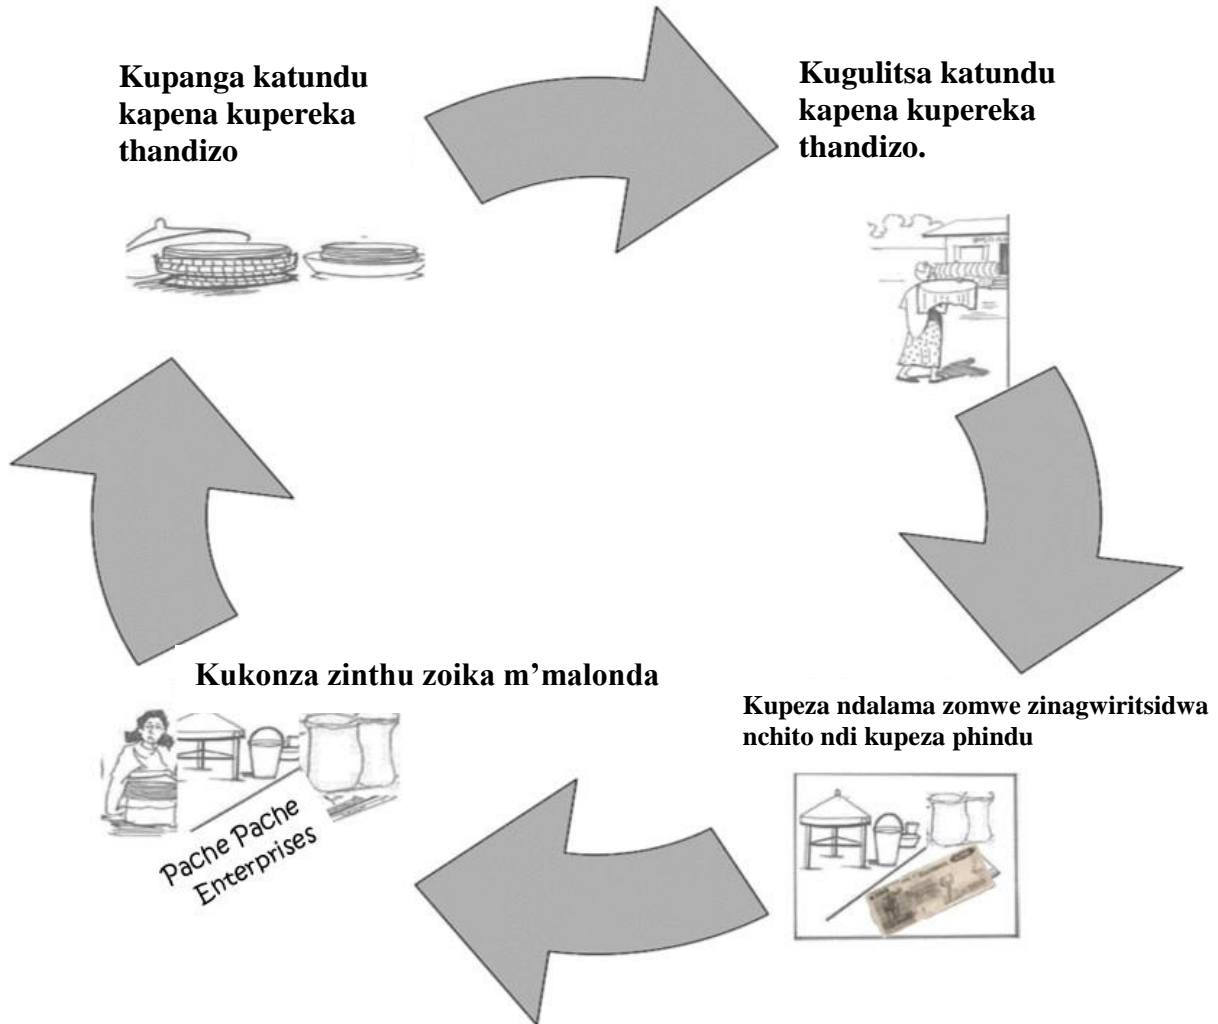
Kupanga katundu kapena kupereka thandizo

Kugulitsa katundu kapena kupereka thandizo.

Kupeza ndalama zomwe zinagwiritsidwa nchito ndi kupeza phindu

Kukonza zinthu zoika m'malonda

Pache Pache Enterprises